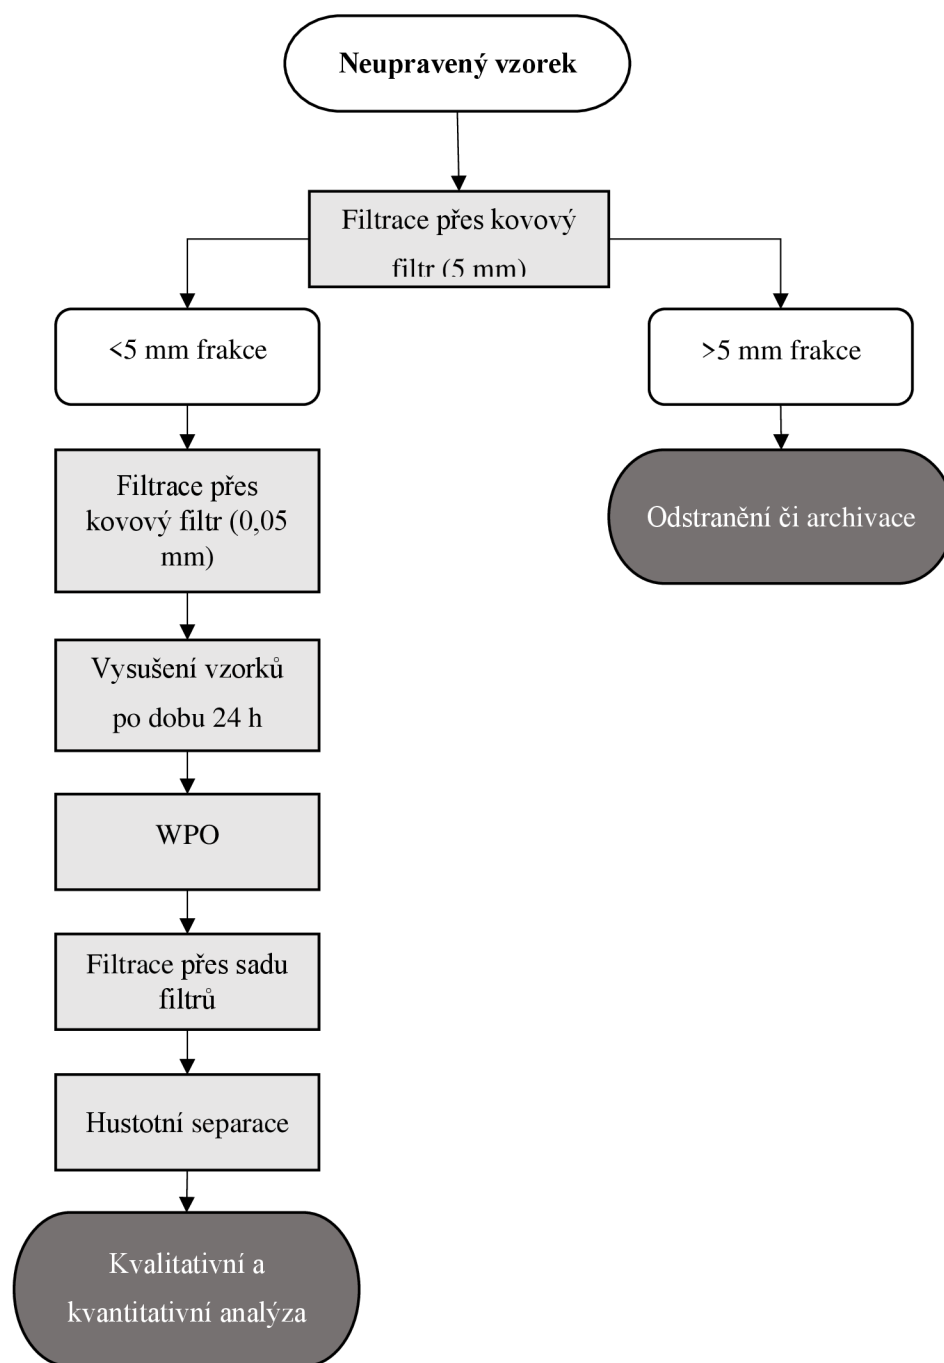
Neupravený vzorek

Filtrace přes kovový filtr (5 mm)

<5 mm frakce

>5 mm frakce

Odstranění či archivace

Filtrace přes kovový filtr (0,05 mm)

Vysušení vzorků po dobu 24 h

WPO

Filtrace přes sadu filtrů

Hustotní separace

Kvalitativní a kvantitativní analýza